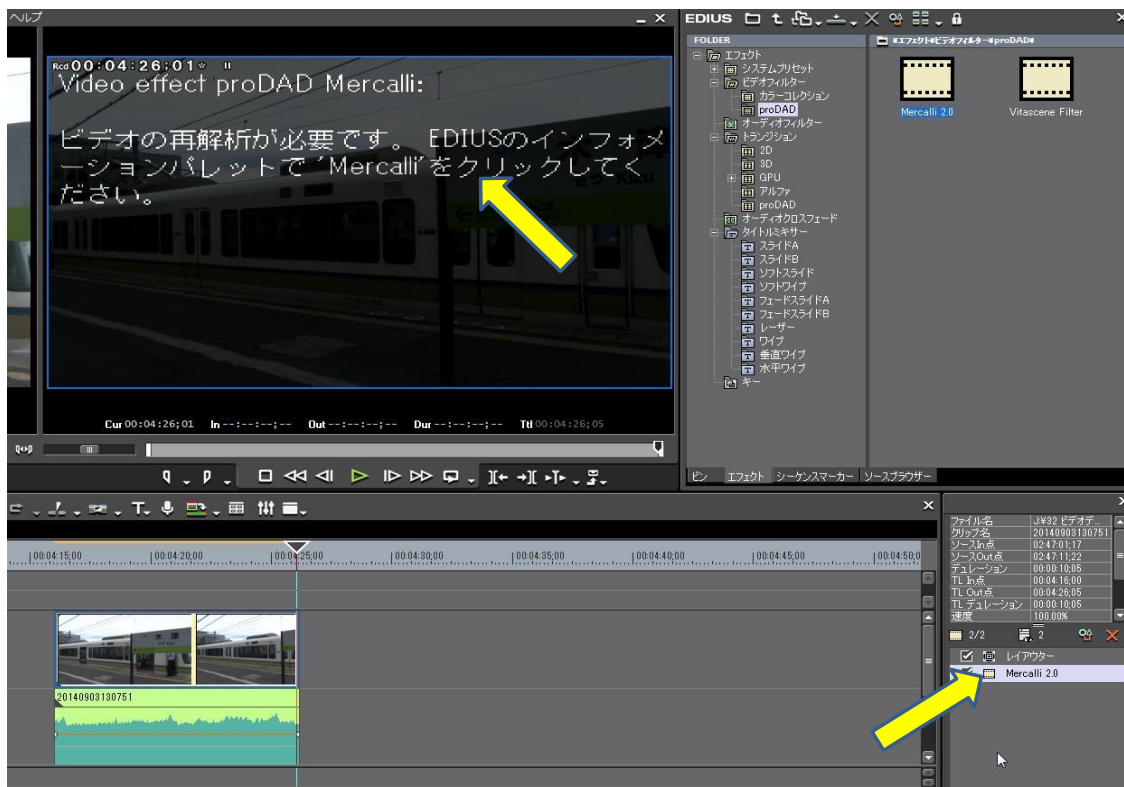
ヘルプ

Rcd 00:04:26:01

Video effect proDAD Mercalli:

ビデオの再解析が必要です。 EDIUSのインフォメーションパレットで 'Mercalli'をクリックしてください。

Cur 00:04:26;01 In --:--:--;-- Out --:--:--;-- Dur --:--:--;-- Ttl 00:04:26;05

EDIUS

FOLDER

エフェクト
システムプリセット
ビデオフィルター
カラーコレクション
proDAD
オーディオフィルター
トランジション
2D
3D
GPU
アルファ
proDAD
オーディオクロスフェード
タイトルミキサー
スライドA
スライドB
ソフトスライド
ソフトワイプ
フェードスライドA
フェードスライドB
レーザー
ワイプ
垂直ワイプ
水平ワイプ
キー

¥エフェクト¥ビデオフィルター¥proDAD¥

Mercalli 2.0

Vitascene Filter

ビン エフェクト シーケンスマーカー ソースブラウザー

00:04:15;00 00:04:20;00 00:04:25;00 00:04:30;00 00:04:35;00 00:04:40;00 00:04:45;00 00:04:50;0

20140903130751

| ファイル名 | J:¥32 ビデオデ... |
|---|---|
| クリップ名 | 20140903130751 |
| ソースIn点 | 02:47:01;17 |
| ソースOut点 | 02:47:11;22 |
| デュレーション | 00:00:10;05 |
| TL In点 | 00:04:16;00 |
| TL Out点 | 00:04:26;05 |
| TL デュレーション | 00:00:10;05 |
| 速度 | 100.00% |

2/2 2

レイアウター
Mercalli 2.0